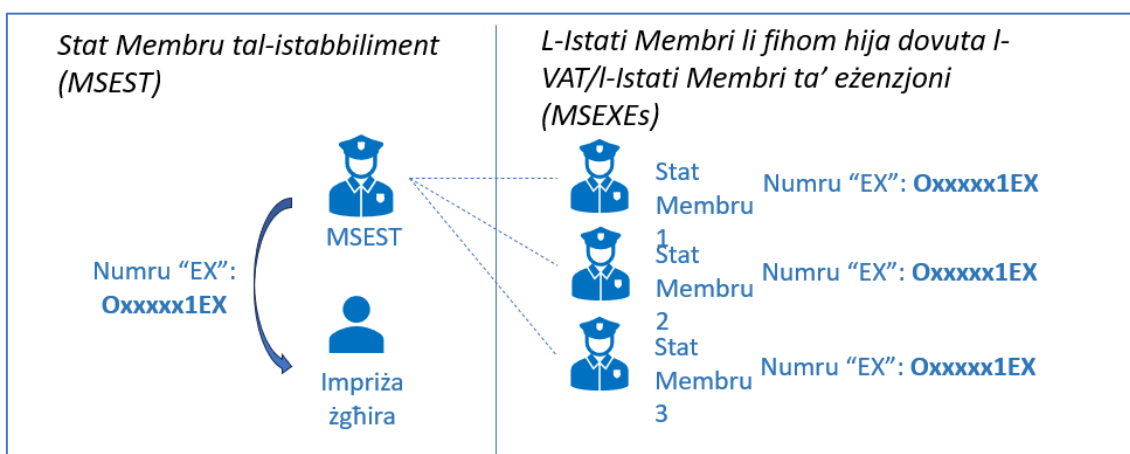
Stat Membru tal-istabbiliment (MSEST)

L-Istati Membri li fihom hija dovuta l-VAT/l-Istati Membri ta' eżenzjoni (MSEXEs)

MSEST

Numru "EX": **Oxxxxx1EX**

Impriża żgħira

Stat Membru 1

Numru "EX": **Oxxxxx1EX**

Stat Membru 2

Numru "EX": **Oxxxxx1EX**

Stat Membru 3

Numru "EX": **Oxxxxx1EX**